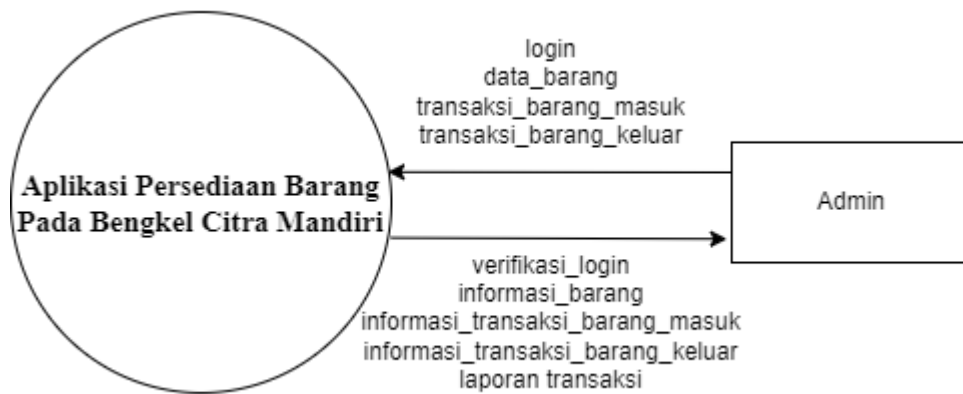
Aplikasi Persediaan Barang Pada Bengkel Citra Mandiri

login
data_barang
transaksi_barang_masuk
transaksi_barang_keluar

Admin

verifikasi_login
informasi_barang
informasi_transaksi_barang_masuk
informasi_transaksi_barang_keluar
laporan transaksi